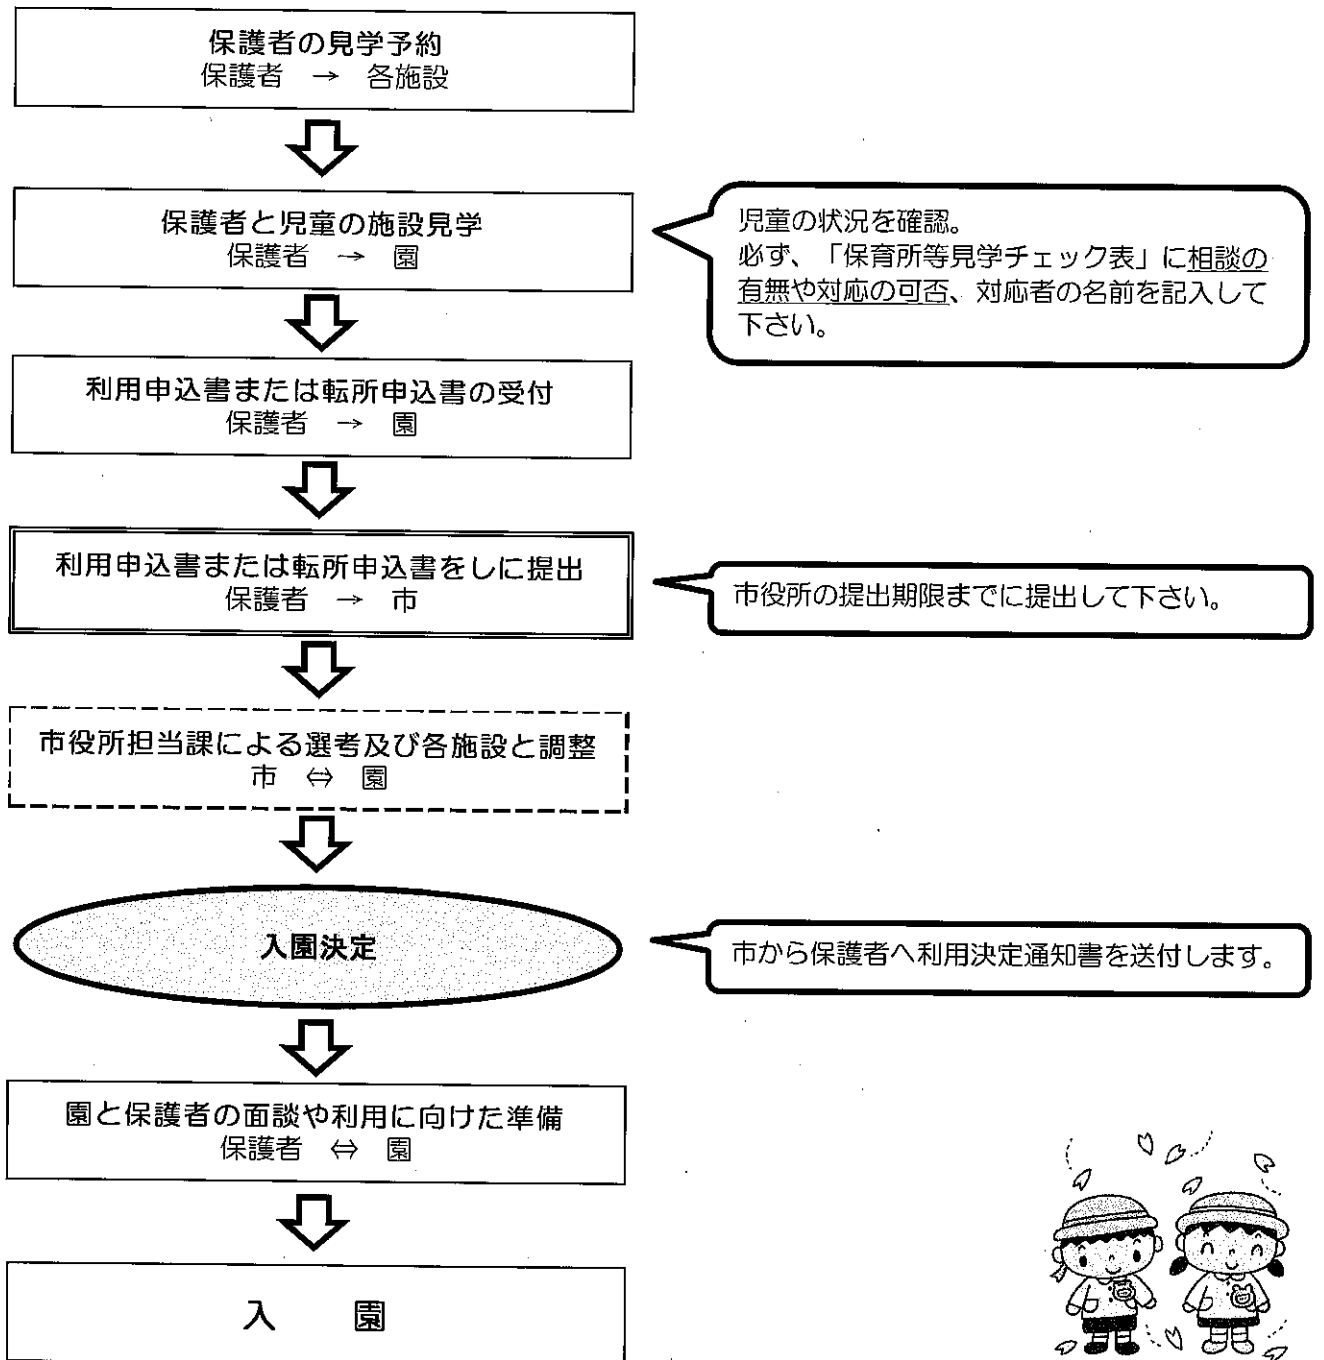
保護者の見学予約
保護者 → 各施設

保護者と児童の施設見学
保護者 → 園

児童の状況を確認。
必ず、「保育所等見学チェック表」に相談の有無や対応の可否、対応者の名前を記入して下さい。

利用申込書または転所申込書の受付
保護者 → 園

利用申込書または転所申込書をしに提出
保護者 → 市

市役所の提出期限までに提出して下さい。

市役所担当課による選考及び各施設と調整
市 ⇔ 園

入園決定

市から保護者へ利用決定通知書を送付します。

園と保護者の面談や利用に向けた準備
保護者 ⇔ 園

入 園